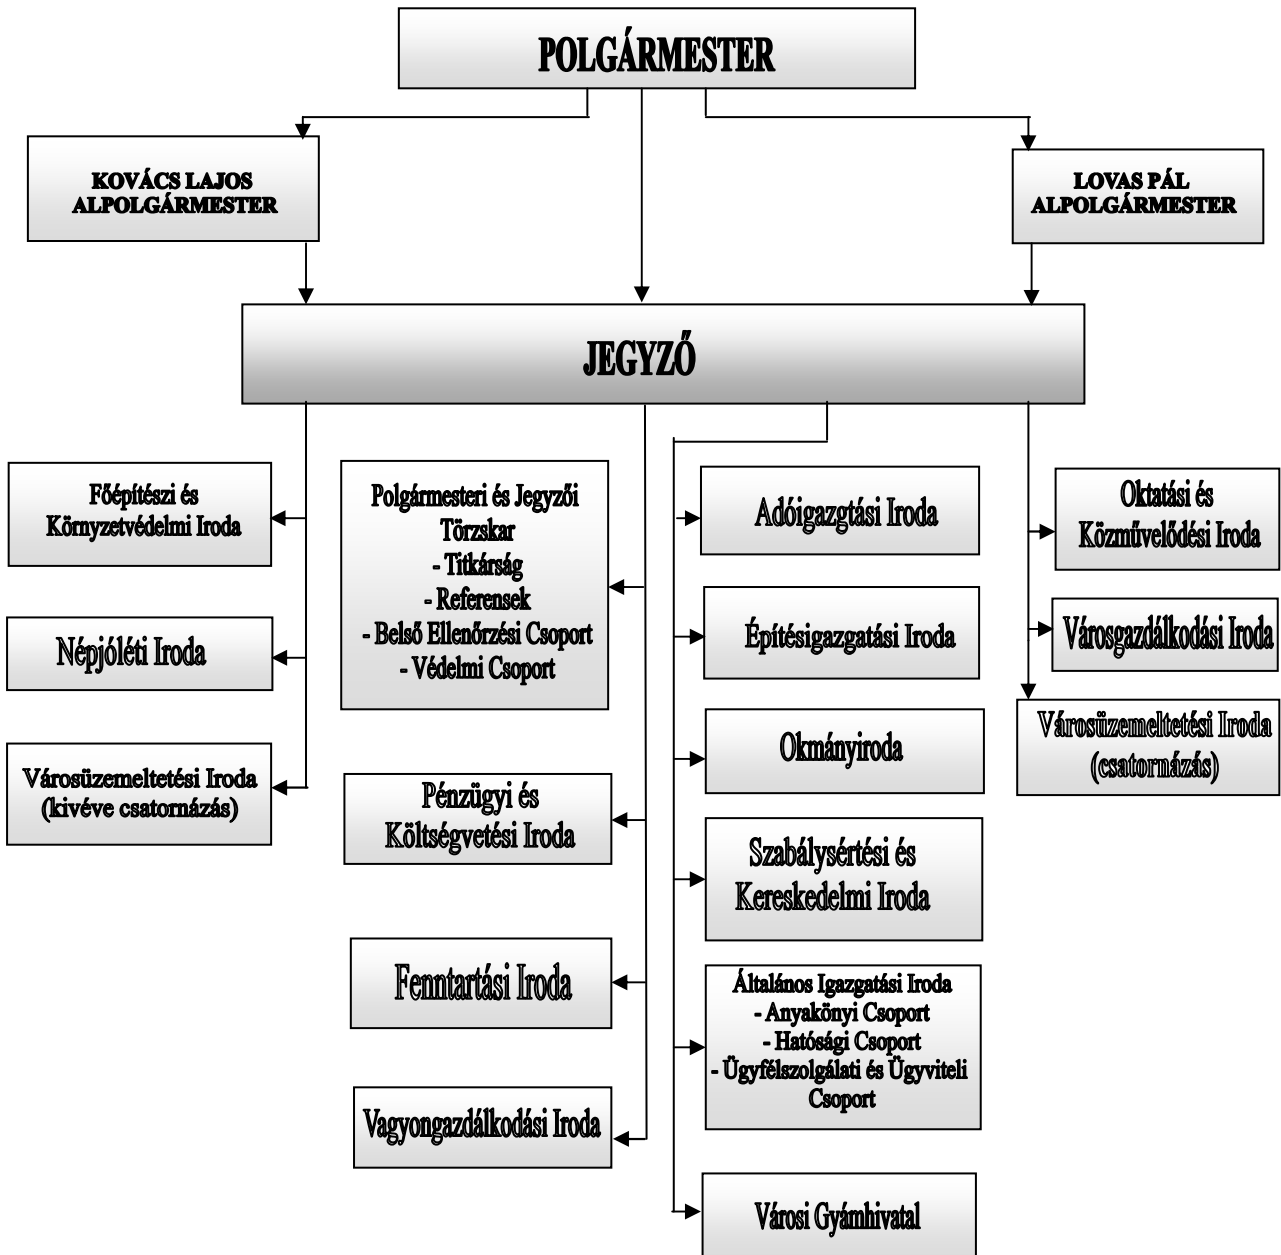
POLGÁRMESTER

KOVÁCS LAJOS ALPOLGÁRMESTER

LOVAS PÁL ALPOLGÁRMESTER

JEGYZŐ

Főépítészi és Környzetvédelmi Iroda

Népjóléti Iroda

Városüzemeltetési Iroda (kivéve csatornázás)

Polgármesteri és Jegyzői Törzskar
- Titkárság
- Referensek
- Belső Ellenőrzési Csoport
- Védelmi Csoport

Pénzügyi és Költségvetési Iroda

Fenntartási Iroda

Vagyongazdálkodási Iroda

Adóigazgtási Iroda

Építésigazgatási Iroda

Okmányiroda

Szabálysértési és Kereskedelmi Iroda

Általános Igazgatási Iroda
- Anyakönyi Csoport
- Hatósági Csoport
- Ügyfélszolgálati és Ügyviteli Csoport

Városi Gyámhivatal

Oktatási és Közművelődési Iroda

Városgazdálkodási Iroda

Városüzemeltetési Iroda (csatornázás)